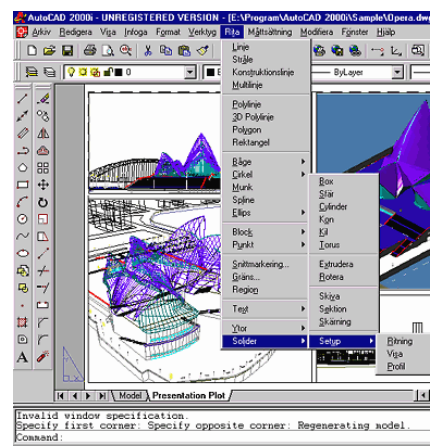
AutoCAD 2000i - UNREGISTERED VERSION - [E:\Program\AutoCAD 2000\Sample\Opera.dwg]

Arkiv Redigera Visa Infoga Format Verktyg Rita Måttsättning Modifiera Fönster Hjälp

ByLayer

Linje
Stråle
Konstruktionslinje
Multilinje

Polylinje
3D Polylinje
Polygon
Rektangel

Båge
Cirkel
Munk
Spline
Ellips

Block
Punkt

Snittmarkering...
Gräns...
Region

Text

Ytor
Solider

Box
Sfär
Cylinder
Kon
Kil
Torus

Extrudera
Rotera

Skiva
Sektion
Skärning

Setup

Ritning
Visa
Profil

Model Presentation Plot

Invalid window specification.
Specify first corner: Specify opposite corner: Regenerating model.
Command: